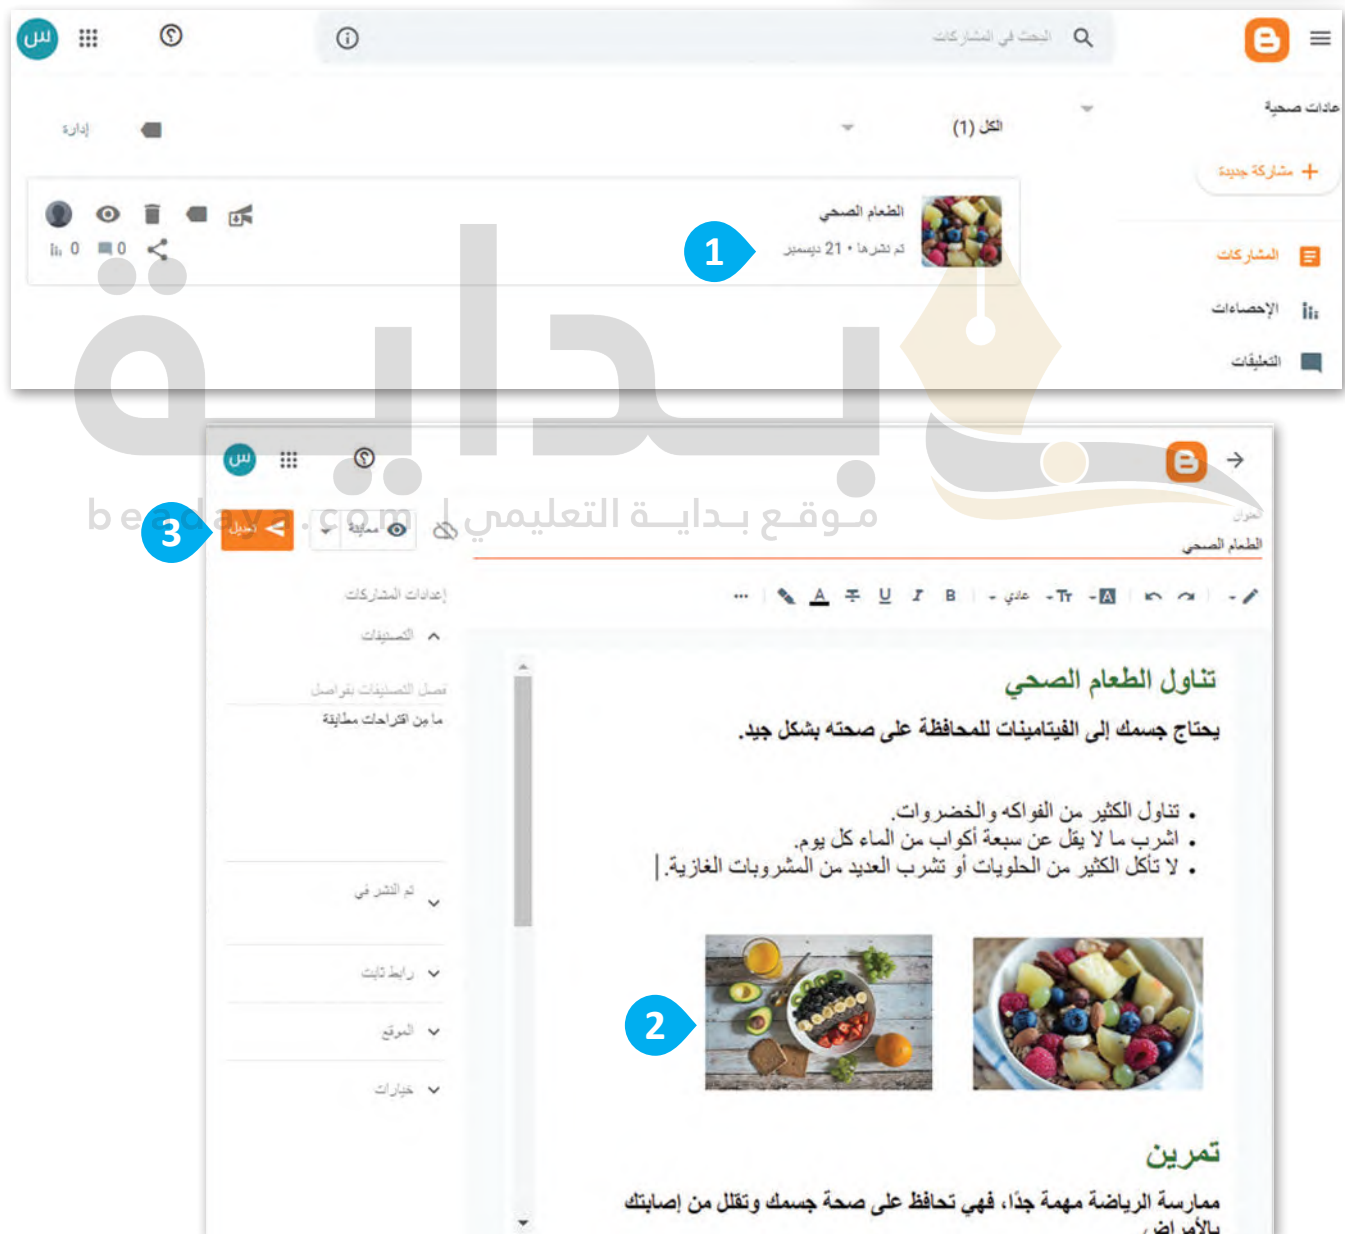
س

البحث في المشاركات

عادات صحية

الكل (1)

إدارة

+ مشاركة جديدة

الطعام الصحي
تم نشرها • 21 ديسمبر

1

0 0

المشاركات

الإحصاءات

التعليقات

بداية
موقع بداية التعليمي
beedaya.com

س

العنوان
الطعام الصحي

3 تحديث

معاينة

إعدادات المشاركات

التصنيفات

فصل التصنيفات بفواصل
ما من اقتراحات مطابقة

تم النشر في

رابط ثابت

الموقع

خيارات

عادي Tr B I U

تناول الطعام الصحي

يحتاج جسمك إلى الفيتامينات للمحافظة على صحته بشكل جيد.

• تناول الكثير من الفواكه والخضروات.
• اشرب ما لا يقل عن سبعة أكواب من الماء كل يوم.
• لا تأكل الكثير من الحلويات أو تشرب العديد من المشروبات الغازية.

2

تمرين

ممارسة الرياضة مهمة جدًا، فهي تحافظ على صحة جسمك وتقلل من إصابتك بالأمراض